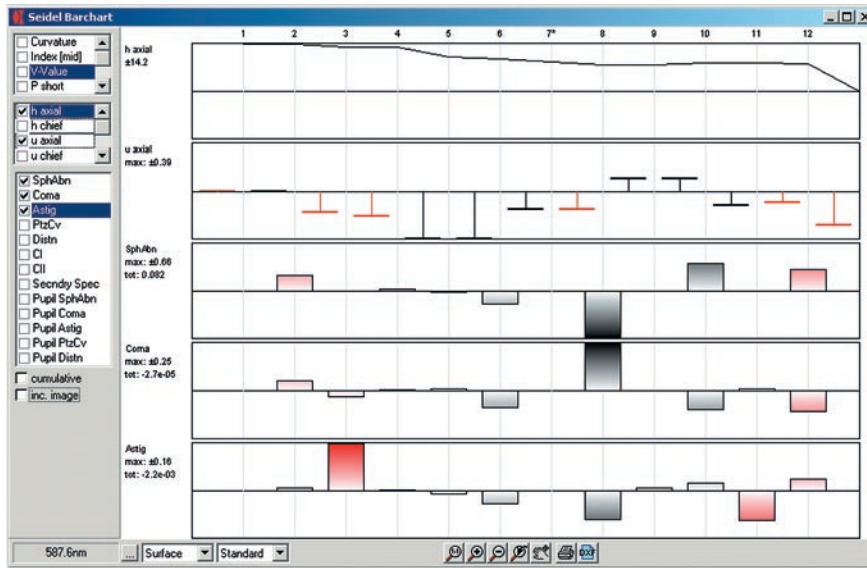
Seidel Barchart

Curvature
Index [mid]
V-Value
P short

h axial
h chief
u axial
u chief

SphAbn
Coma
Astig
PtzCv
Distn
Cl
Cll
Secndry Spec
Pupil SphAbn
Pupil Coma
Pupil Astig
Pupil PtzCv
Pupil Distn

cumulative
inc. image

1 2 3 4 5 6 7* 8 9 10 11 12

h axial
±14.2

u axial
max: ±0.39

SphAbn
max: ±0.66
tot: 0.082

Coma
max: ±0.25
tot: -2.7e-05

Astig
max: ±0.16
tot: -2.2e-03

587.6nm
...
Surface
Standard
DXF